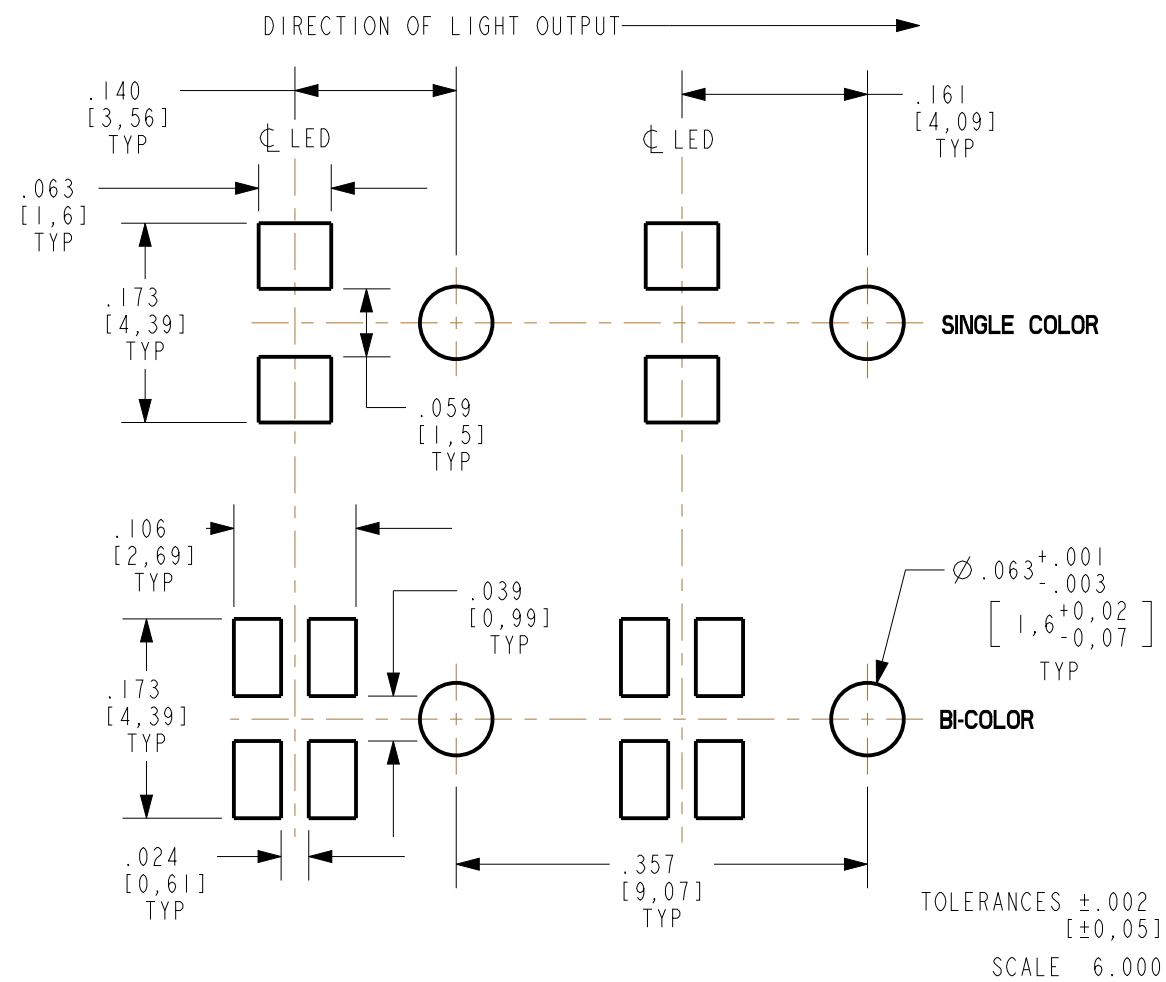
DIRECTION OF LIGHT OUTPUT

.140
[3,56]
TYP

℄ LED

℄ LED

.161
[4,09]
TYP

.063
[1,6]
TYP

.173
[4,39]
TYP

SINGLE COLOR

.059
[1,5]
TYP

.106
[2,69]
TYP

.039
[0,99]
TYP

$\varnothing .063^{+.001}_{-.003}$
$\left[ 1,6^{+0,02}_{-0,07} \right]$
TYP

.173
[4,39]
TYP

BI-COLOR

.024
[0,61]
TYP

.357
[9,07]
TYP

TOLERANCES $\pm.002$
$[\pm0,05]$

SCALE 6.000